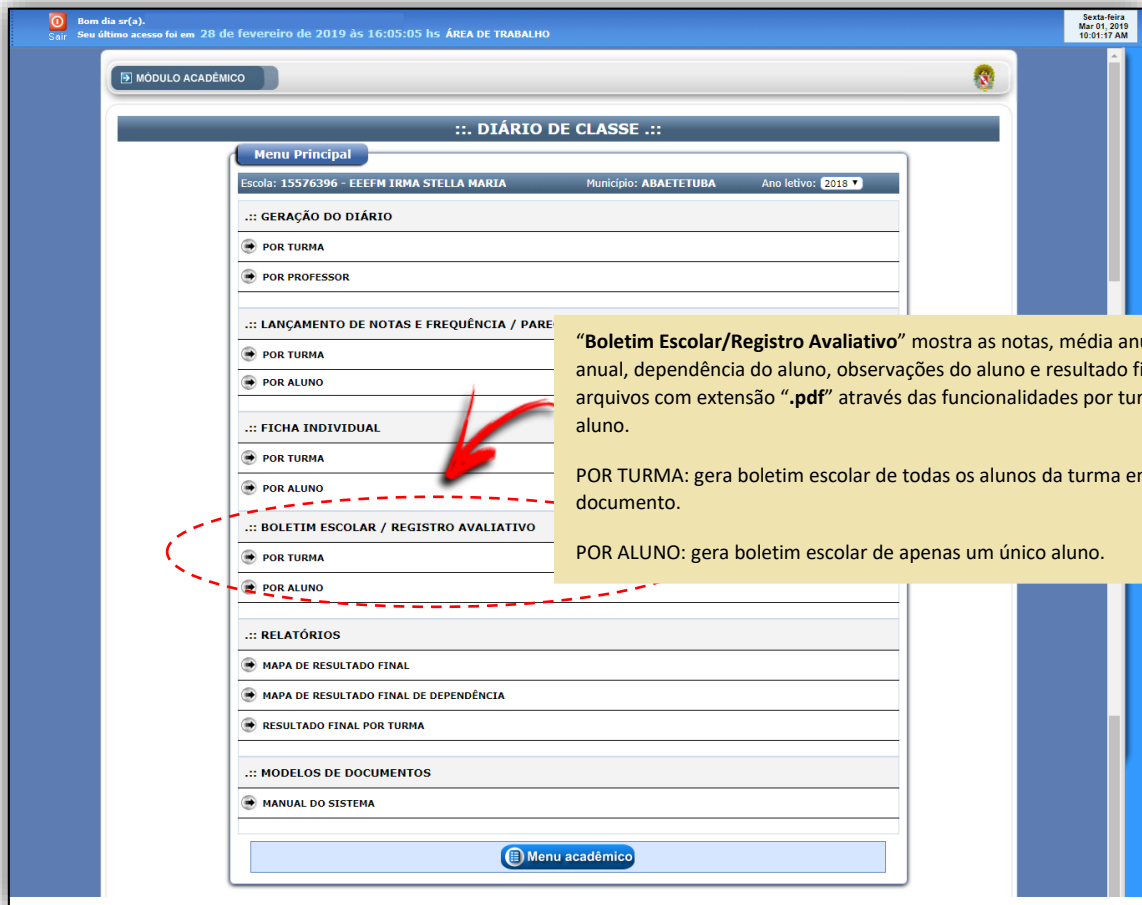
Sair

Bom dia sr(a).
Seu último acesso foi em 28 de fevereiro de 2019 às 16:05:05 hs ÁREA DE TRABALHO

Sexta-feira
Mar 01, 2019
10:01:17 AM

MÓDULO ACADÊMICO

::. DIÁRIO DE CLASSE .::

Menu Principal

Escola: 15576396 - EEEFM IRMA STELLA MARIA Município: ABAETETUBA Ano letivo: 2018

.:: GERAÇÃO DO DIÁRIO

POR TURMA

POR PROFESSOR

.:: LANÇAMENTO DE NOTAS E FREQUÊNCIA / PARE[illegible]

POR TURMA

POR ALUNO

.:: FICHA INDIVIDUAL

POR TURMA

POR ALUNO

.:: BOLETIM ESCOLAR / REGISTRO AVALIATIVO

POR TURMA

POR ALUNO

.:: RELATÓRIOS

MAPA DE RESULTADO FINAL

MAPA DE RESULTADO FINAL DE DEPENDÊNCIA

RESULTADO FINAL POR TURMA

.:: MODELOS DE DOCUMENTOS

MANUAL DO SISTEMA

Menu acadêmico

"**Boletim Escolar/Registro Avaliativo**" mostra as notas, média anu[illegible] anual, dependência do aluno, observações do aluno e resultado fi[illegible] arquivos com extensão "**.pdf**" através das funcionalidades por tur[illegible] aluno.

POR TURMA: gera boletim escolar de todas os alunos da turma er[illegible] documento.

POR ALUNO: gera boletim escolar de apenas um único aluno.